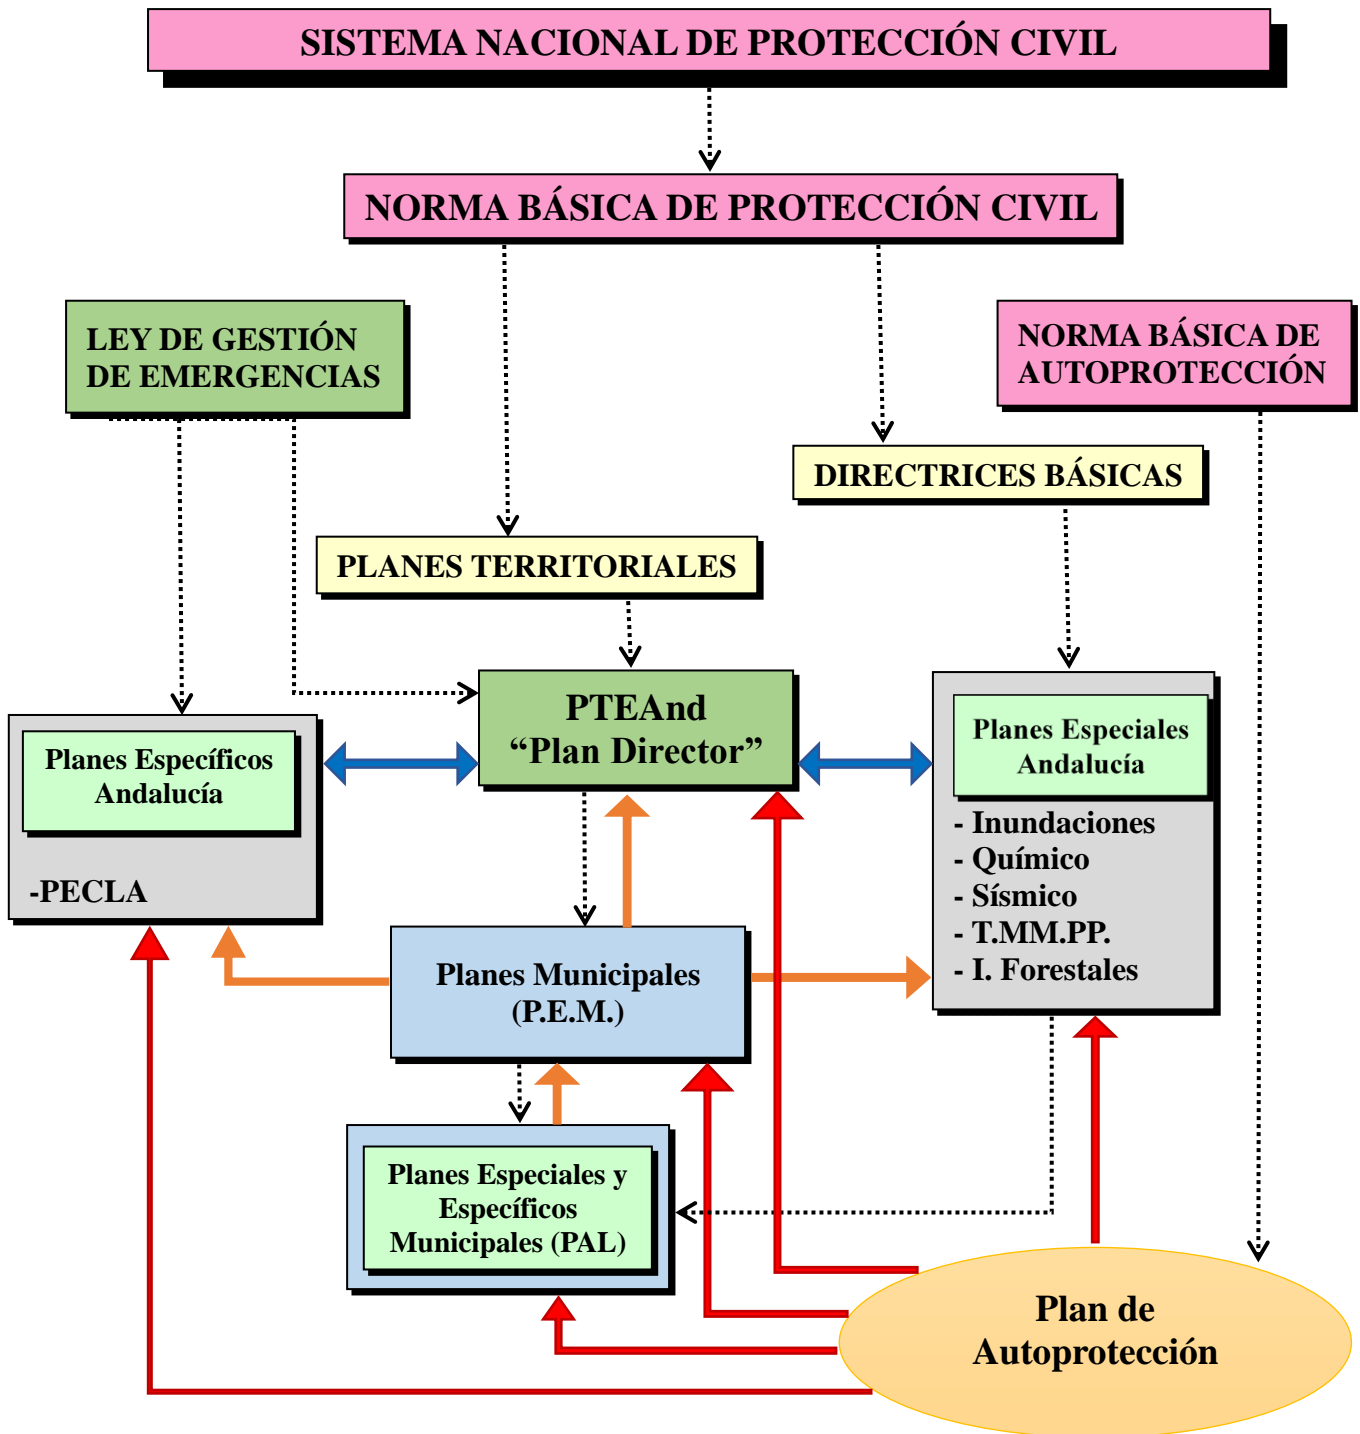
SISTEMA NACIONAL DE PROTECCIÓN CIVIL

NORMA BÁSICA DE PROTECCIÓN CIVIL

LEY DE GESTIÓN DE EMERGENCIAS

NORMA BÁSICA DE AUTOPROTECCIÓN

DIRECTRICES BÁSICAS

PLANES TERRITORIALES

Planes Específicos Andalucía

-PECLA

PTEAnd
"Plan Director"

Planes Especiales Andalucía

- Inundaciones
- Químico
- Sísmico
- T.MM.PP.
- I. Forestales

Planes Municipales (P.E.M.)

Planes Especiales y Específicos Municipales (PAL)

Plan de Autoprotección